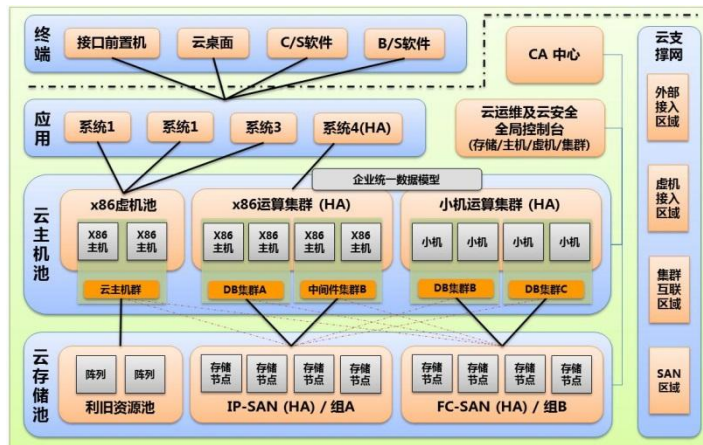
终端

接口前置机

云桌面

C/S软件

B/S软件

CA 中心

云支撑网

应用

系统1

系统1

系统3

系统4(HA)

云运维及云安全全局控制台(存储/主机/虚机/集群)

外部接入区域

企业统一数据模型

云主机池

x86虚机池

X86主机

X86主机

云主机群

x86运算集群 (HA)

X86主机

X86主机

X86主机

X86主机

DB集群A

中间件集群B

小机运算集群 (HA)

小机

小机

小机

小机

DB集群B

DB集群C

虚机接入区域

集群互联区域

云存储池

阵列

阵列

利旧资源池

存储节点

存储节点

存储节点

存储节点

IP-SAN (HA) / 组A

存储节点

存储节点

存储节点

存储节点

FC-SAN (HA) / 组B

SAN区域